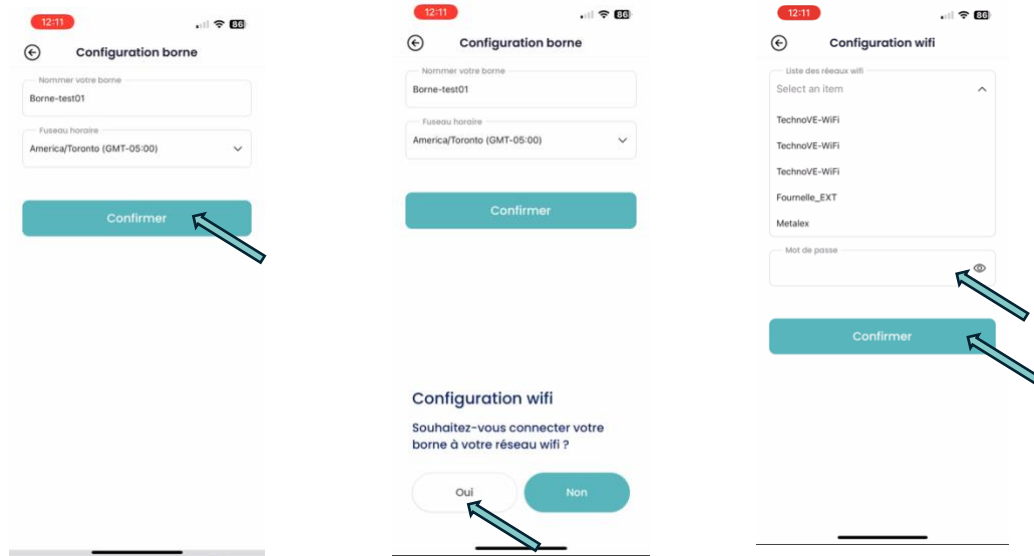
12:11

86

Configuration borne

Nommer votre borne

Borne-test01

Fuseau horaire

America/Toronto (GMT-05:00)

Confirmer

12:11

86

Configuration borne

Nommer votre borne

Borne-test01

Fuseau horaire

America/Toronto (GMT-05:00)

Confirmer

Configuration wifi

Souhaitez-vous connecter votre borne à votre réseau wifi ?

Oui

Non

12:11

86

Configuration wifi

Liste des réeaux wifi

Select an item

TechnoVE-WiFi

TechnoVE-WiFi

TechnoVE-WiFi

Fournelle_EXT

Metalex

Mot de passe

Confirmer